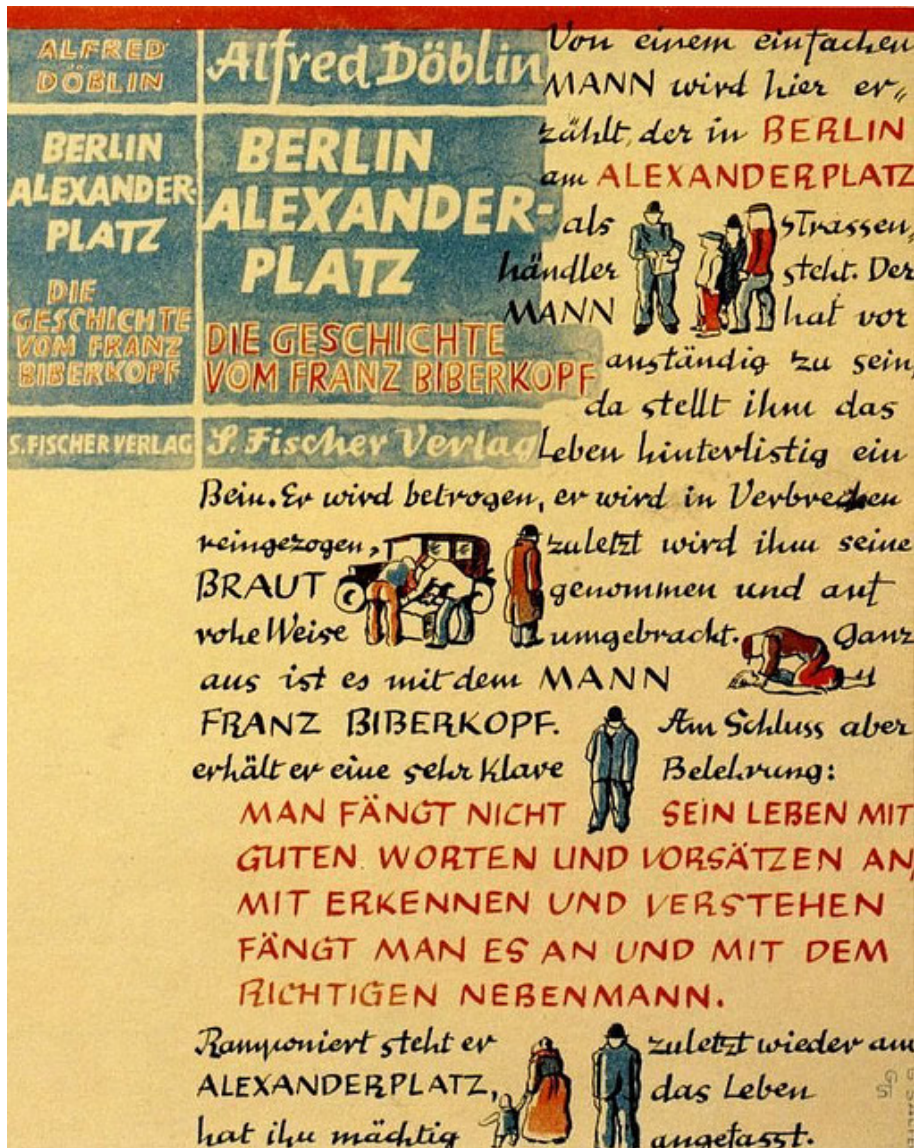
ALFRED DÖBLIN

BERLIN ALEXANDERPLATZ

DIE GESCHICHTE VOM FRANZ BIBERKOPF

S. FISCHER VERLAG

Alfred Döblin

BERLIN ALEXANDERPLATZ

DIE GESCHICHTE VOM FRANZ BIBERKOPF

S. Fischer Verlag

Von einem einfachen MANN wird hier erzählt, der in BERLIN am ALEXANDERPLATZ als Strassenhändler steht. Der MANN hat vor anständig zu sein, da stellt ihm das Leben hinterlistig ein Bein. Er wird betrogen, er wird in Verbrechen reingezogen, zuletzt wird ihm seine BRAUT genommen und auf rohe Weise umgebracht. Ganz aus ist es mit dem MANN FRANZ BIBERKOPF. Am Schluss aber erhält er eine sehr klare Belehrung:

MAN FÄNGT NICHT SEIN LEBEN MIT GUTEN WORTEN UND VORSÄTZEN AN, MIT ERKENNEN UND VERSTEHEN FÄNGT MAN ES AN UND MIT DEM RICHTIGEN NEBENMANN.

Ramponiert steht er zuletzt wieder am ALEXANDERPLATZ, das Leben hat ihn mächtig angefasst.